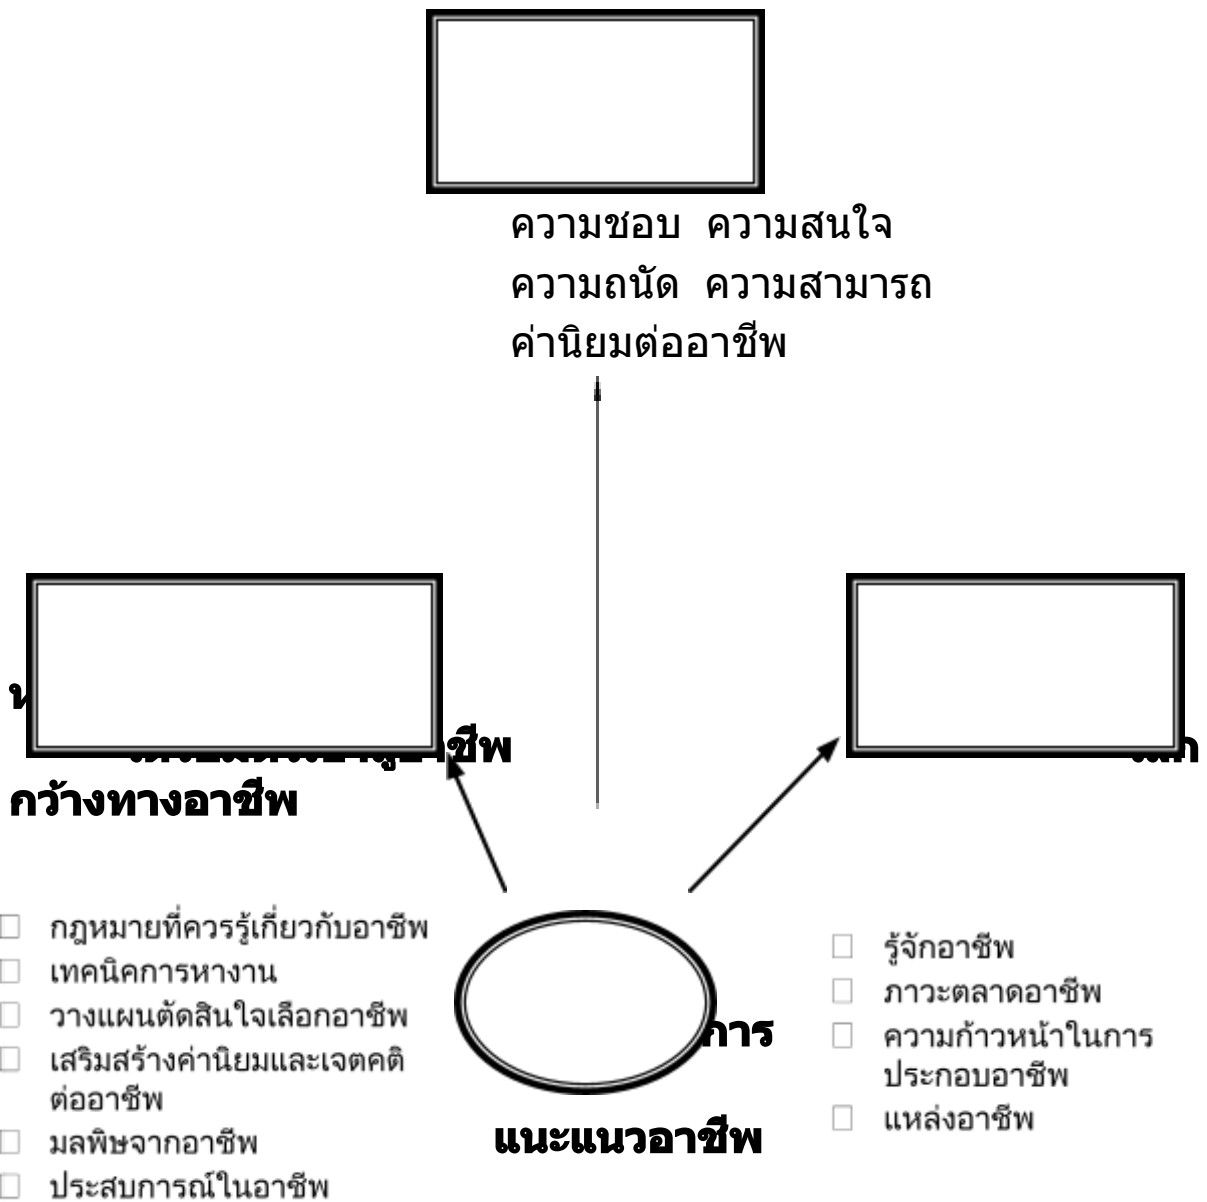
ความชอบ ความสนใจ
ความถนัด ความสามารถ
ค่านิยมต่ออาชีพ

ห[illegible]

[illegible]ชีพ
กว้างทางอาชีพ

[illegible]

กฎหมายที่ควรรู้เกี่ยวกับอาชีพ
เทคนิคการหางาน
วางแผนตัดสินใจเลือกอาชีพ
เสริมสร้างค่านิยมและเจตคติต่ออาชีพ
มลพิษจากอาชีพ
ประสบการณ์ในอาชีพ

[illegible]การ

แนะแนวอาชีพ

รู้จักอาชีพ
ภาวะตลาดอาชีพ
ความก้าวหน้าในการประกอบอาชีพ
แหล่งอาชีพ